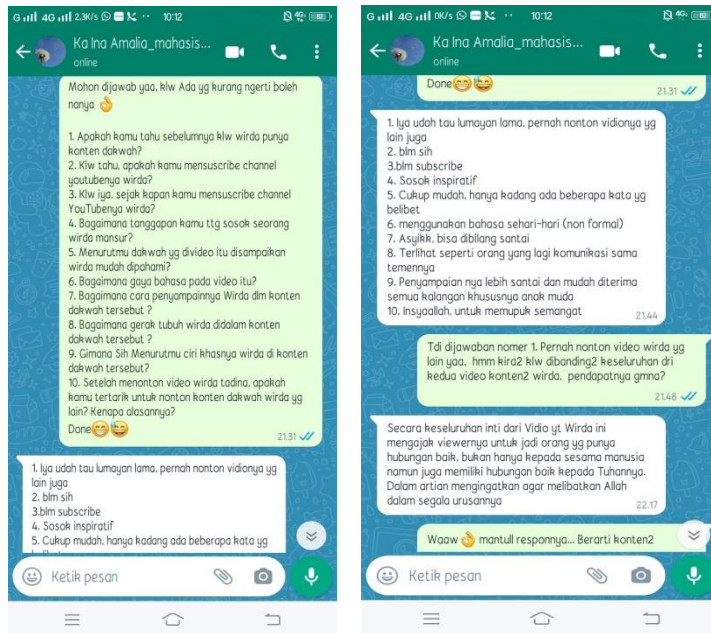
G 4G 2.3K/s 10:12 82

Ka Ina Amalia_mahasis...
online

Mohon dijawab yaa, klw Ada yg kurang ngerti boleh nanya 👌

1. Apakah kamu tahu sebelumnya klw wirda punya konten dakwah?
2. Klw tahu, apakah kamu mensuscribe channel youtubenya wirda?
3. Klw iya, sejak kapan kamu mensuscribe channel YouTubenya wirda?
4. Bagaimana tanggapan kamu ttg sosok seorang wirda mansur?
5. Menurutmu dakwah yg divideo itu disampaikan wirda mudah dipahami?
6. Bagaimana gaya bahasa pada video itu?
7. Bagaimana cara penyampainya Wirda dlm konten dakwah tersebut ?
8. Bagaimana gerak tubuh wirda didalam konten dakwah tersebut ?
9. Gimana Sih Menurutmu ciri khasnya wirda di konten dakwah tersebut?
10. Setelah menonton video wirda tadina, apakah kamu tertarik untuk nonton konten dakwah wirda yg lain? Kenapa alasannya?
Done😁😂
21.31

1. Iya udah tau lumayan lama, pernah nonton vidionya yg lain juga
2. blm sih
3.blm subscribe
4. Sosok inspiratif
5. Cukup mudah, hanya kadang ada beberapa kata yg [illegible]

Ketik pesan

G 4G 0K/s 10:12 82

Ka Ina Amalia_mahasis...
online

Done😁😂
21.31

1. Iya udah tau lumayan lama, pernah nonton vidionya yg lain juga
2. blm sih
3.blm subscribe
4. Sosok inspiratif
5. Cukup mudah, hanya kadang ada beberapa kata yg belibet
6. menggunakan bahasa sehari-hari (non formal)
7. Asyikk, bisa dibilang santai
8. Terlihat seperti orang yang lagi komunikasi sama temennya
9. Penyampaian nya lebih santai dan mudah diterima semua kalangan khususnya anak muda
10. Insyaallah, untuk memupuk semangat
21.44

Tdi dijawaban nomer 1. Pernah nonton video wirda yg lain yaa, hmm kira2 klw dibanding2 keseluruhan dri kedua video konten2 wirda, pendapatnya gmna?
21.48

Secara keseluruhan inti dari Vidio yt Wirda ini mengajak viewernya untuk jadi orang yg punya hubungan baik, bukan hanya kepada sesama manusia namun juga memiliki hubungan baik kepada Tuhannya. Dalam artian mengingatkan agar melibatkan Allah dalam segala urusannya
22.17

Waaw 👌 mantull responnya... Berarti konten2

Ketik pesan